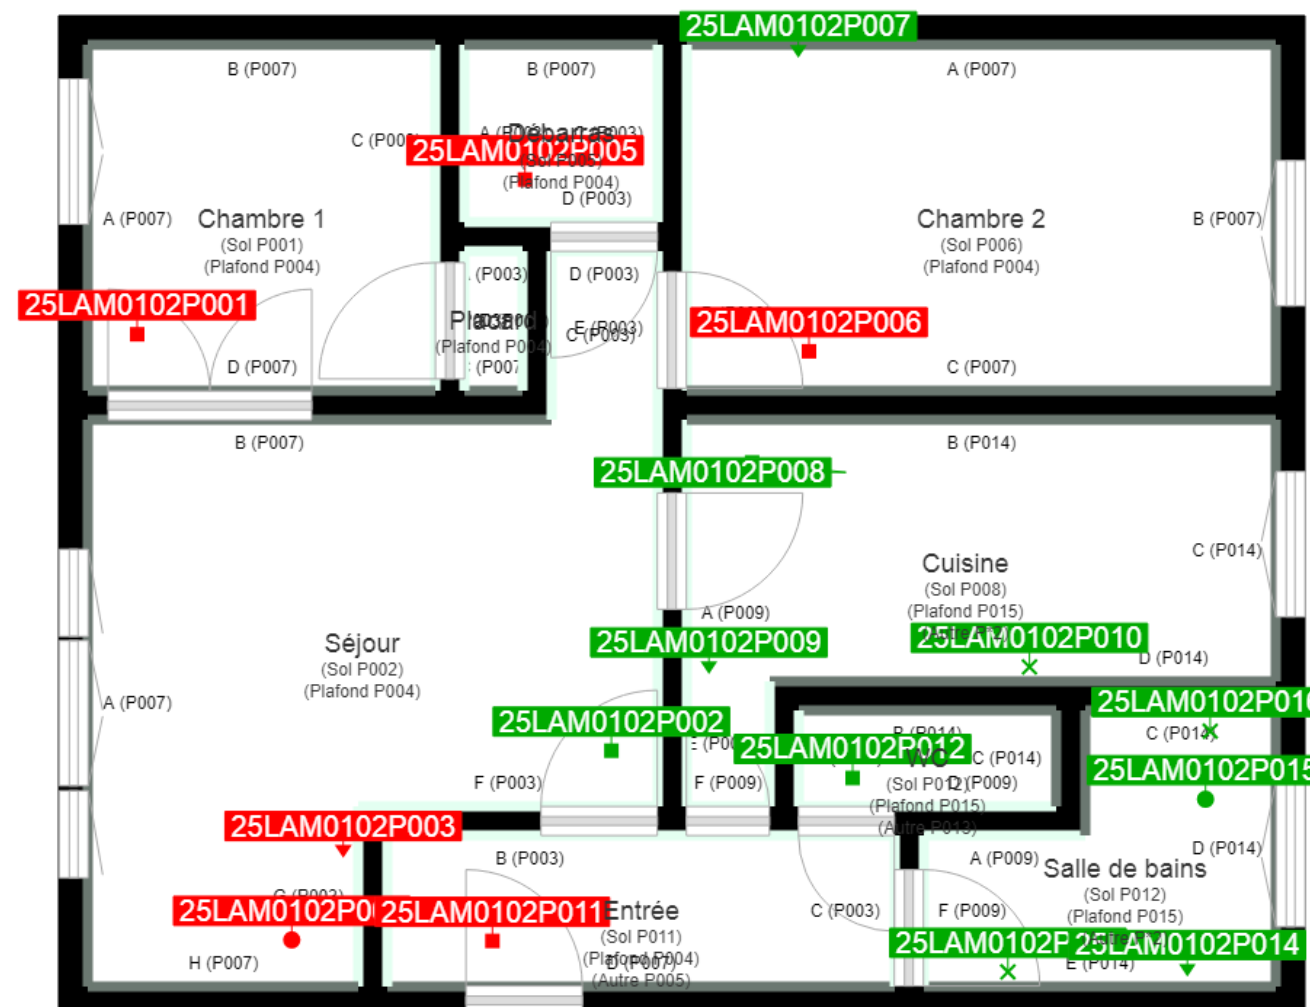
25LAM0102P007

B (P007)

B (P007)

A (P007)

C (P00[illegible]

A (P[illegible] Débarras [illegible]003)

25LAM0102P005

(Sol P005)

(Plafond P004)

D (P003)

A (P007)

Chambre 1

(Sol P001)

(Plafond P004)

Chambre 2

(Sol P006)

(Plafond P004)

B (P007)

(P003)

D (P003)

25LAM0102P001

Placard

(Plafond P004)

E (P003)

C (P003)

25LAM0102P006

D (P007)

(P007

C (P007)

B (P007)

B (P014)

25LAM0102P008

C (P014)

Cuisine

(Sol P008)

(Plafond P015)

A (P009)

Séjour

(Sol P002)

(Plafond P004)

25LAM0102P009

25LAM0102P010

D (P014)

A (P007)

25LAM0102P01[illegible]

25LAM0102P002

B (P014)

C (P014)

E (P0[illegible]

25LAM0102P012

C (P014)

WC

(Sol P012)

D (P009)

25LAM0102P015

F (P003)

F (P009)

(Plafond P015)

(Autre P013)

25LAM0102P003

D (P014)

B (P003)

A (P009)

Salle de bains

(Sol P012)

(Plafond P015)

G (P003)

25LAM0102P0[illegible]

25LAM0102P011

Entrée

(Sol P011)

(Plafond P004)

(Autre P005)

C (P003)

F (P009)

25LAM0102P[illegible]

25LAM0102P014

H (P007)

E (P014)